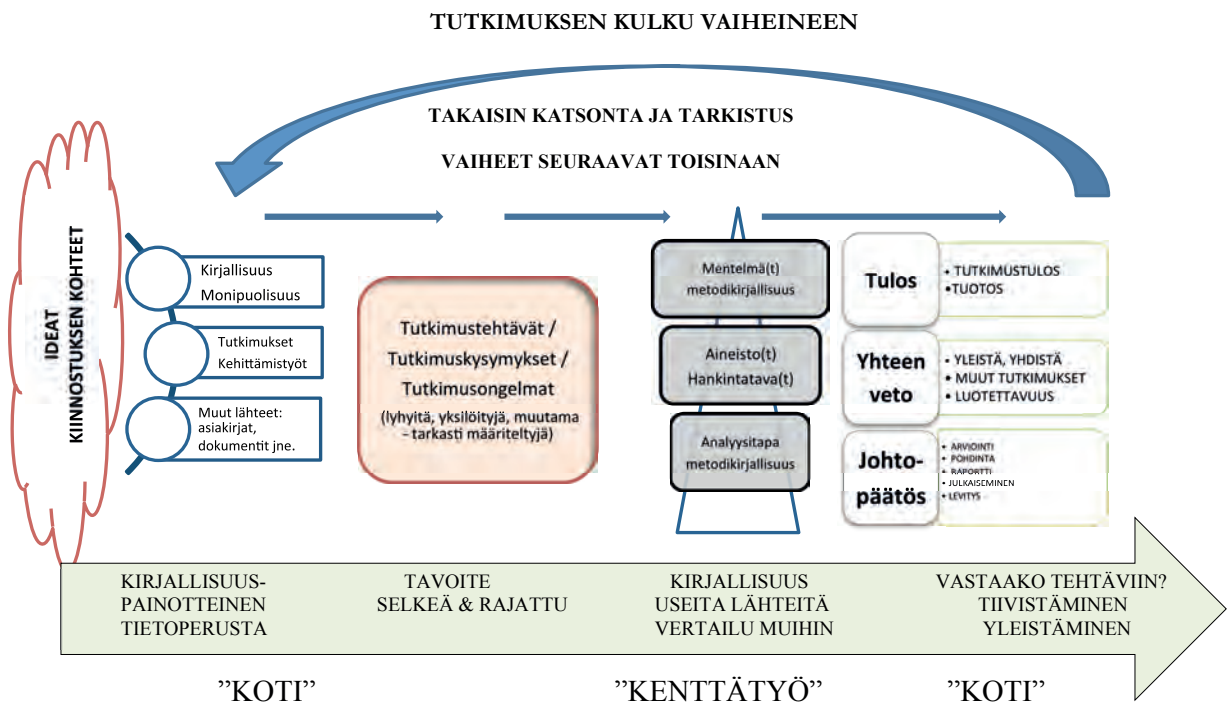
TUTKIMUKSEN KULKU VAIHEINEEN

TAKAISIN KATSONTA JA TARKISTUS

VAIHEET SEURAAVAT TOISINAAN

IDEAT
KIINNOSTUKSEN KOHTEET

Kirjallisuus
Monipuolisuus

Tutkimukset
Kehittämistyöt

Muut lähteet: asiakirjat, dokumentit jne.

Tutkimustehtävät / Tutkimuskysymykset / Tutkimusongelmat
(lyhyitä, yksilöityjä, muutama - tarkasti määriteltyjä)

Menetelmä(t) metodikirjallisuus

Aineisto(t) Hankintatava(t)

Analyysitapa metodikirjallisuus

Tulos
• TUTKIMUSTULOS
• TUOTOS

Yhteen veto
• YLEISTÄ, YHDISTÄ
• MUUT TUTKIMUKSET
• LUOTETTAVUUS

Johto-päätös
• ARVIOINTI
• POHDINTA
• RAPORTTI
• JULKAISEMINEN
• LEVITYS

KIRJALLISUUS-PAINOTTEINEN TIETOPERUSTA

TAVOITE
SELKEÄ & RAJATTU

KIRJALLISUUS
USEITA LÄHTEITÄ
VERTAILU MUIHIN

VASTAAKO TEHTÄVIIN?
TIIVISTÄMINEN
YLEISTÄMINEN

”KOTI”

”KENTTÄTYÖ”

”KOTI”